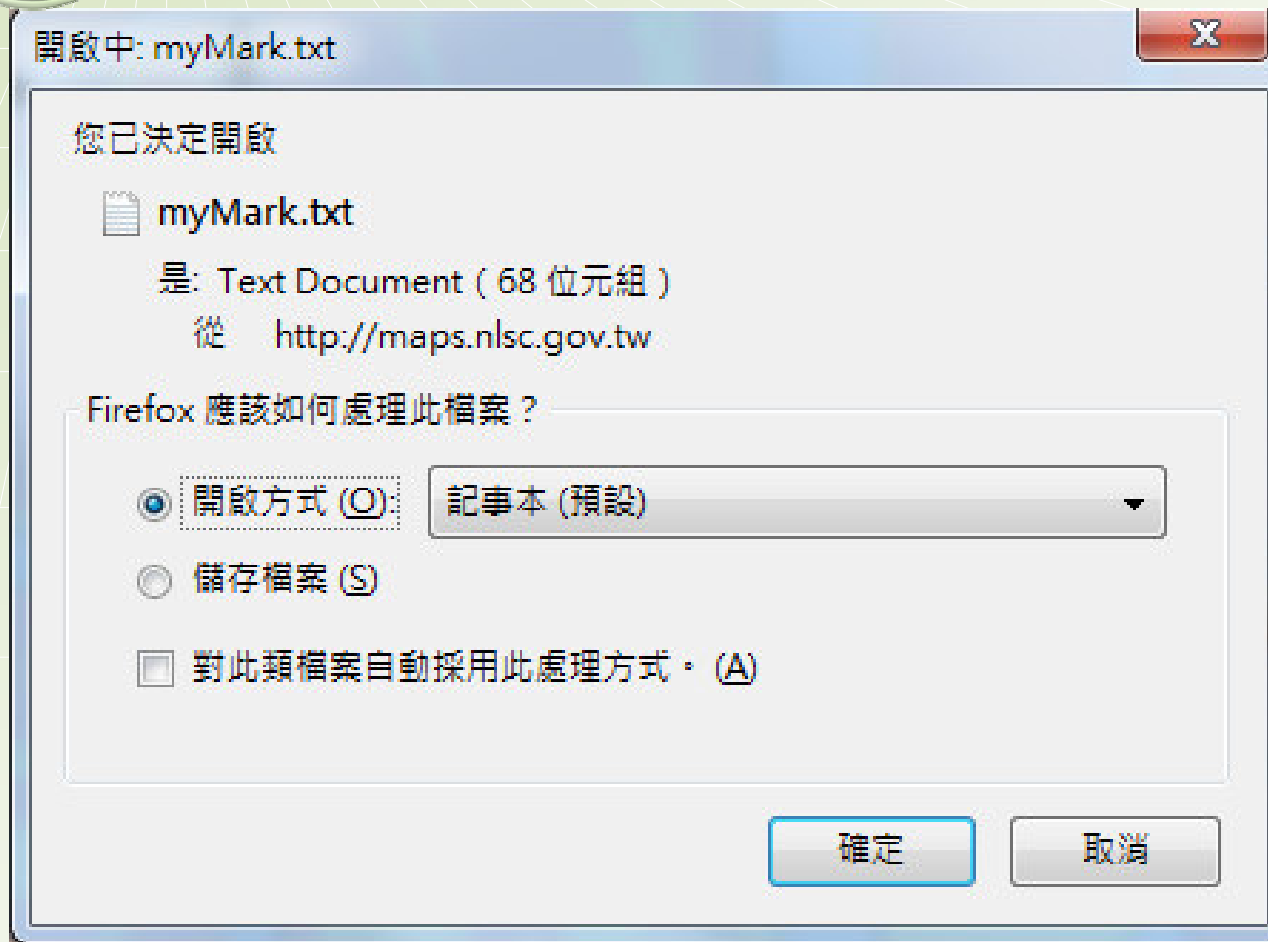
開啟中: myMark.txt

X

您已決定開啟

myMark.txt

是: Text Document ( 68 位元組 )

從 http://maps.nlsc.gov.tw

Firefox 應該如何處理此檔案？

開啟方式 (O):

記事本 (預設)

儲存檔案 (S)

對此類檔案自動採用此處理方式。 (A)

確定

取消